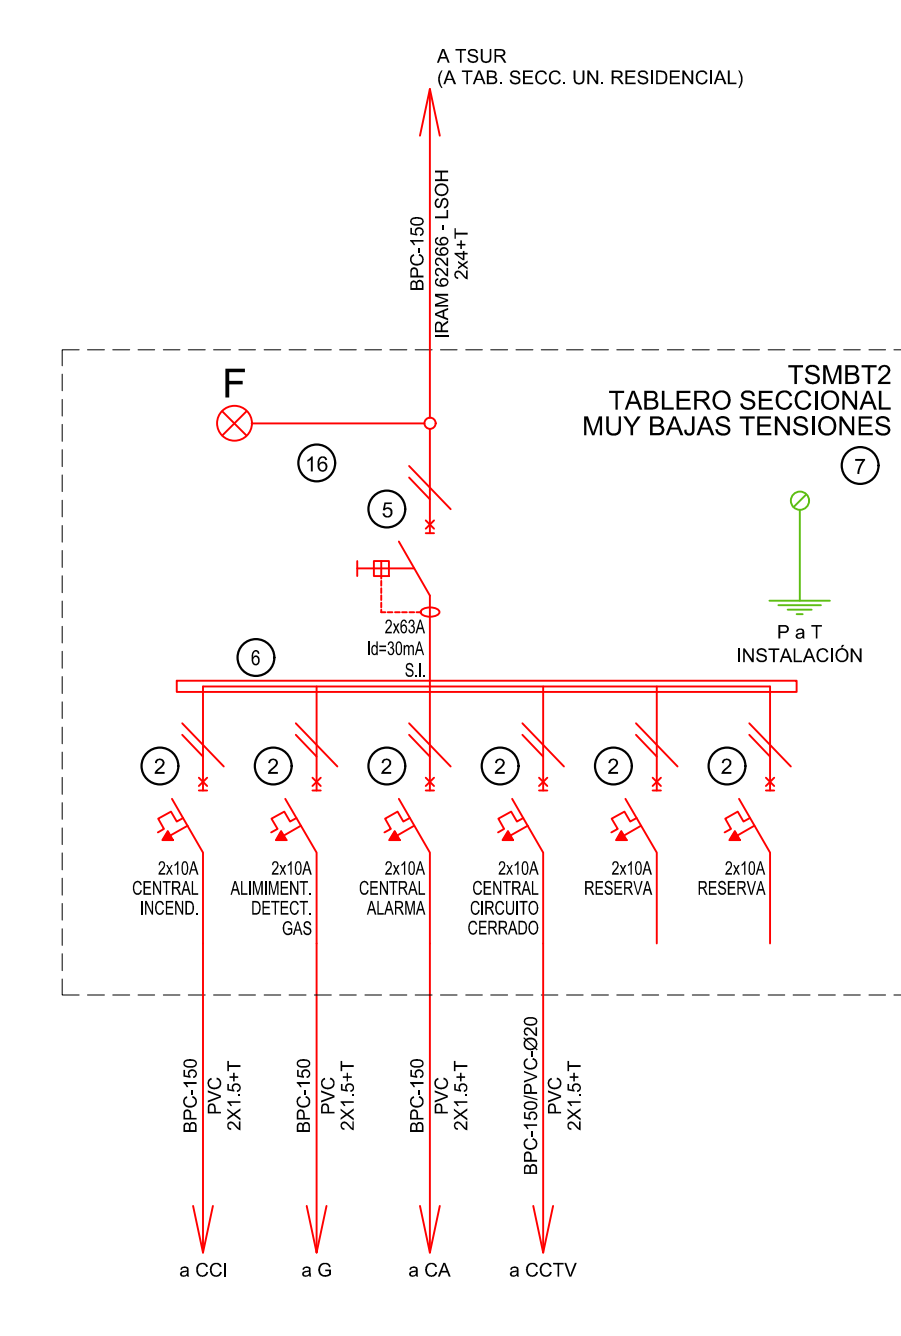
A TSUR
(A TAB. SECC. UN. RESIDENCIAL)

BPC-150
IRAM 62266 - LSOH
2x4+T

TSMBT2
TABLERO SECCIONAL
MUY BAJAS TENSIONES

F

16

7

5

2x63A
Id=30mA
S.I.

P a T
INSTALACIÓN

6

2 2 2 2 2 2

2x10A
CENTRAL
INCEND.

2x10A
ALIMIMENT.
DETECT.
GAS

2x10A
CENTRAL
ALARMA

2x10A
CENTRAL
CIRCUITO
CERRADO

2x10A
RESERVA

2x10A
RESERVA

BPC-150
PVC
2X1.5+T

BPC-150
PVC
2X1.5+T

BPC-150
PVC
2X1.5+T

BPC-150/PVC-Ø20
PVC
2X1.5+T

a CCI

a G

a CA

a CCTV